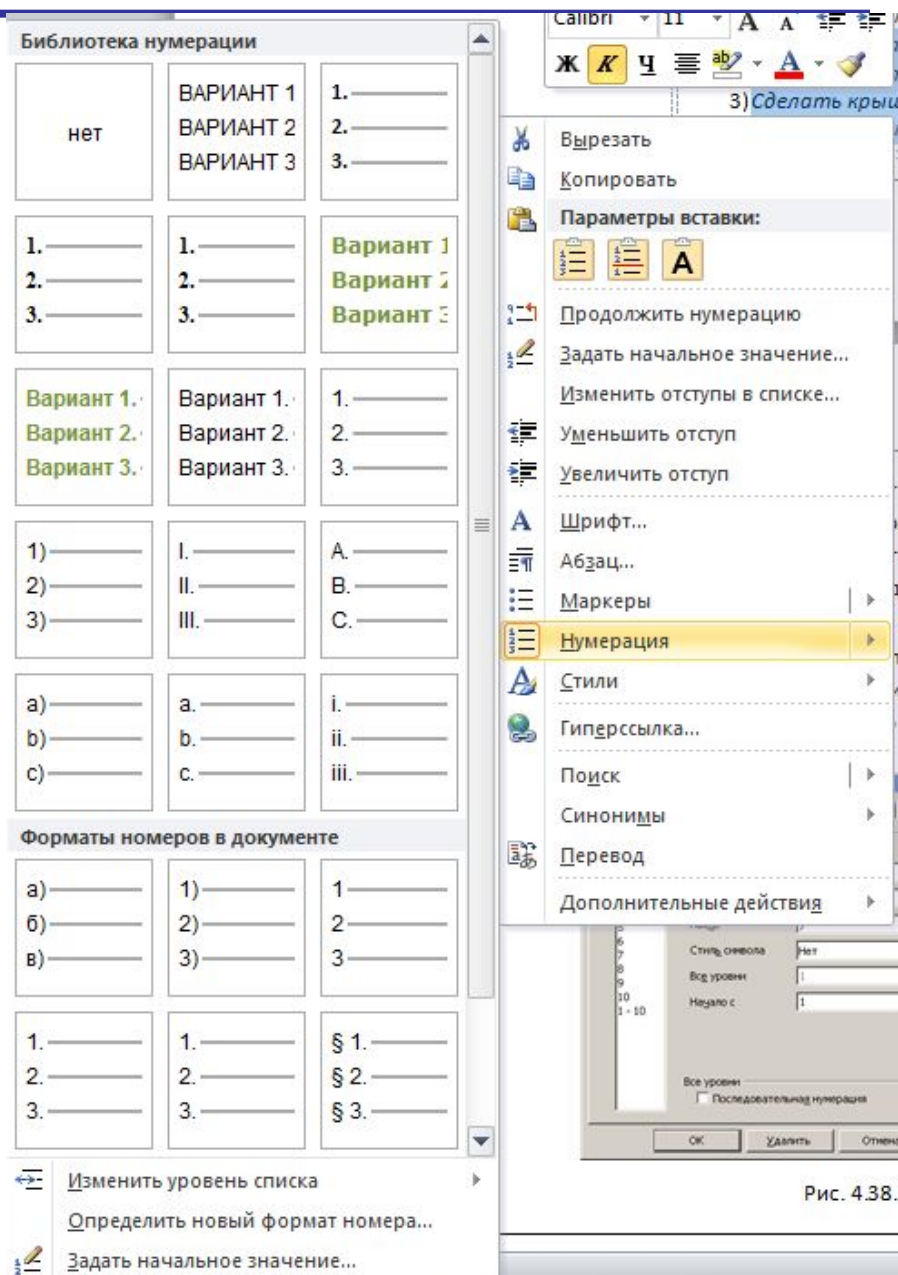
Calibri 11 A A
Ж К Ч A
3) Сделать крыш

Библиотека нумерации

| нет | ВАРИАНТ 1<br>ВАРИАНТ 2<br>ВАРИАНТ 3 | 1.<br>2.<br>3. |
|---|---|---|
| 1.<br>2.<br>3. | 1.<br>2.<br>3. | Вариант 1<br>Вариант 2<br>Вариант 3 |
| Вариант 1.<br>Вариант 2.<br>Вариант 3. | Вариант 1.<br>Вариант 2.<br>Вариант 3. | 1.<br>2.<br>3. |
| 1)<br>2)<br>3) | I.<br>II.<br>III. | A.<br>B.<br>C. |
| a)<br>b)<br>c) | a.<br>b.<br>c. | i.<br>ii.<br>iii. |

Форматы номеров в документе

| а)<br>б)<br>в) | 1)<br>2)<br>3) | 1<br>2<br>3 |
|---|---|---|
| 1.<br>2.<br>3. | 1.<br>2.<br>3. | § 1.<br>§ 2.<br>§ 3. |

Изменить уровень списка
Определить новый формат номера...
Задать начальное значение...

Вырезать
Копировать
Параметры вставки:
A
Продолжить нумерацию
Задать начальное значение...
Изменить отступы в списке...
Уменьшить отступ
Увеличить отступ
Шрифт...
Абзац...
Маркеры
Нумерация
Стили
Гиперссылка...
Поиск
Синонимы
Перевод
Дополнительные действия

6
7
8
9
10
1 - 10
Стиль символа Нет
Все уровни
Начало с 1
Все уровни
Последовательная нумерация
ОК Удалить Отмена

Рис. 4.38.